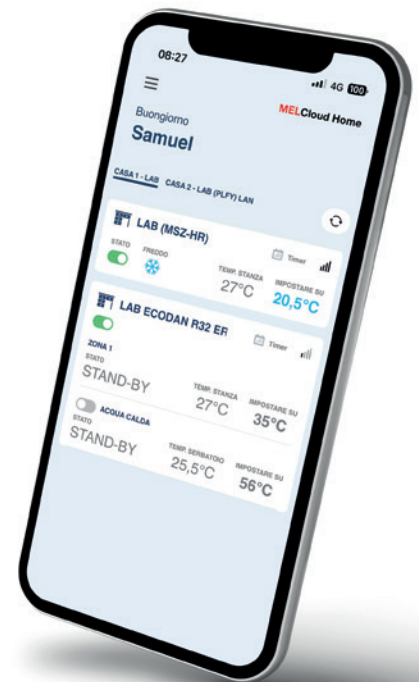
08:27

4G 100

MELCloud Home

Buongiorno
Samuel

CASA 1 - LAB
CASA 2 - LAB (PLFY) LAN

LAB (MSZ-HR)

STATO
FREDDO
Timer
TEMP. STANZA
27°C
IMPOSTARE SU
20,5°C

LAB ECODAN R32 ER

Timer
ZONA 1
STATO
STAND-BY
TEMP. STANZA
27°C
IMPOSTARE SU
35°C

ACQUA CALDA
STATO
STAND-BY
TEMP. SERBATOIO
25,5°C
IMPOSTARE SU
56°C